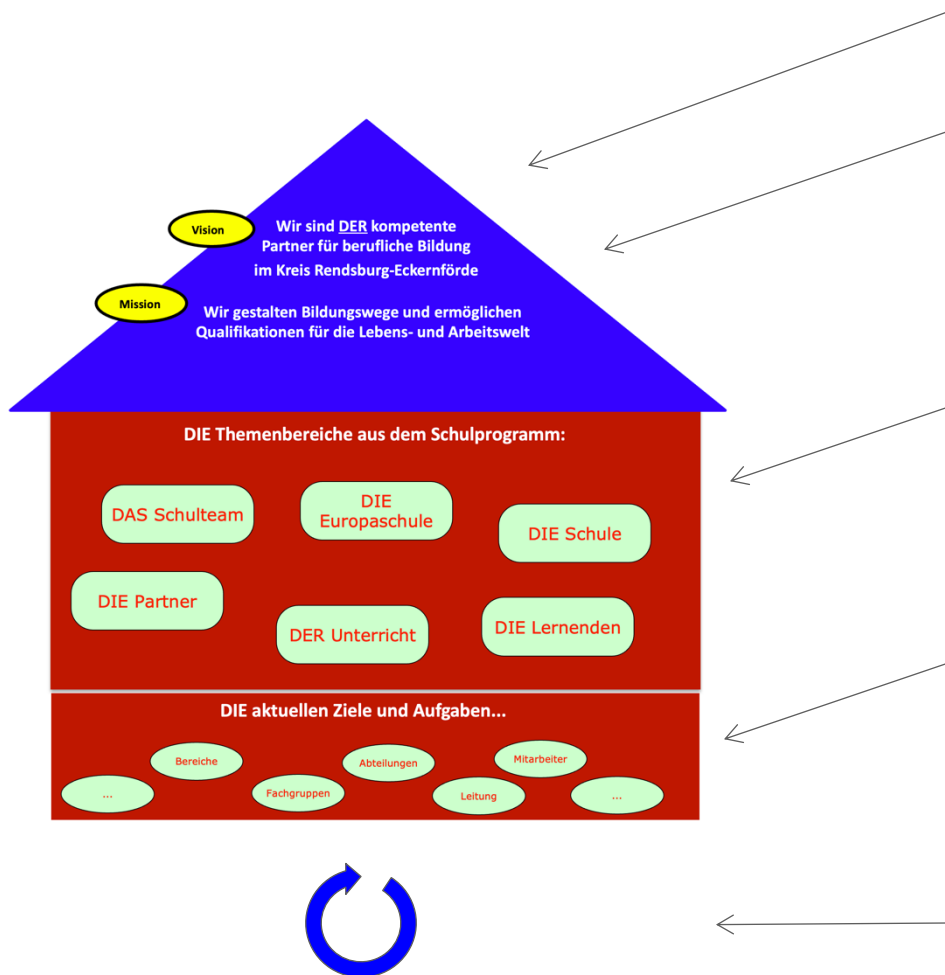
Vision

Wir sind DER kompetente Partner für berufliche Bildung im Kreis Rendsburg-Eckernförde

Mission

Wir gestalten Bildungswege und ermöglichen Qualifikationen für die Lebens- und Arbeitswelt

DIE Themenbereiche aus dem Schulprogramm:

DAS Schulteam

DIE Europaschule

DIE Schule

DIE Partner

DER Unterricht

DIE Lernenden

DIE aktuellen Ziele und Aufgaben...

...

Bereiche

Fachgruppen

Abteilungen

Leitung

Mitarbeiter

...